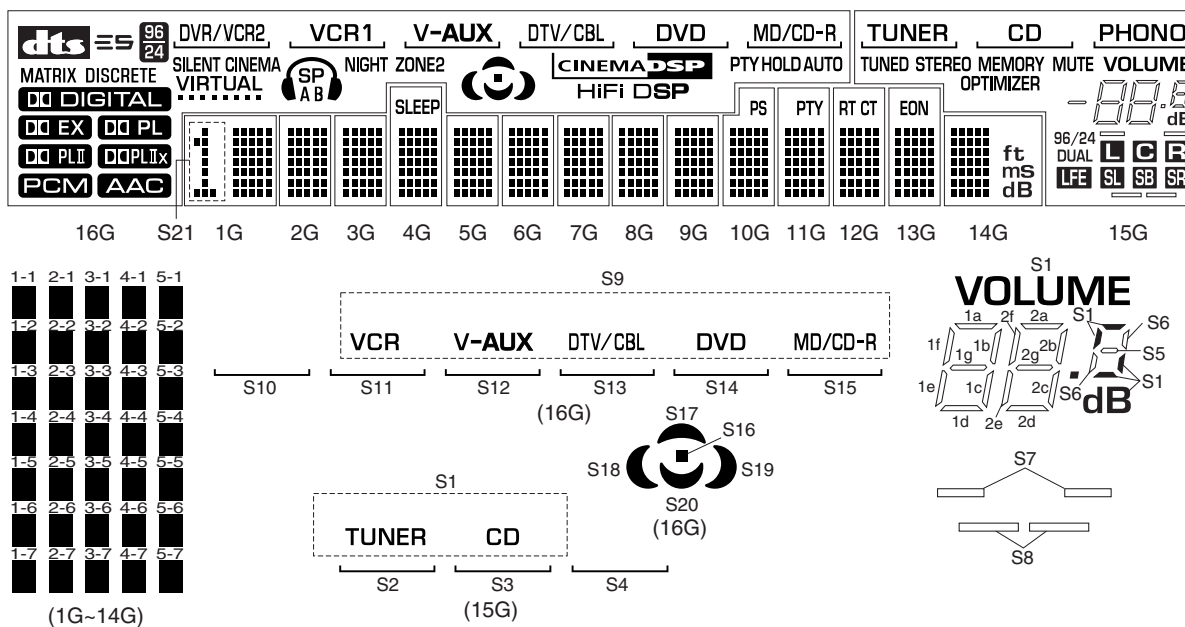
dts ES 96 24 DVR/VCR2 VCR1 V-AUX DTV/CBL DVD MD/CD-R TUNER CD PHONO
MATRIX DISCRETE SILENT CINEMA VIRTUAL SP A B NIGHT ZONE2 CINEMA DSP HiFi DSP PTY HOLD AUTO TUNED STEREO MEMORY OPTIMIZER MUTE VOLUME
DD DIGITAL
DD EX DD PL
DD PLII DDPLIIx
PCM AAC
SLEEP PS PTY RT CT EON
ft ms dB dB
96/24 DUAL L C R LFE SL SB SR

16G S21 1G 2G 3G 4G 5G 6G 7G 8G 9G 10G 11G 12G 13G 14G 15G

1-1 2-1 3-1 4-1 5-1
1-2 2-2 3-2 4-2 5-2
1-3 2-3 3-3 4-3 5-3
1-4 2-4 3-4 4-4 5-4
1-5 2-5 3-5 4-5 5-5
1-6 2-6 3-6 4-6 5-6
1-7 2-7 3-7 4-7 5-7
(1G~14G)

S9
VCR V-AUX DTV/CBL DVD MD/CD-R
S10 S11 S12 S13 S14 S15
(16G)

S17 S16 S18 S19 S20 (16G)

S1
TUNER CD
S2 S3 S4
(15G)

S1
VOLUME
1a 2f 2a S1 S6
1f 1g 1b 2g 2b S5
1e 1c 2c S6 S1
1d 2e 2d dB

S7
S8